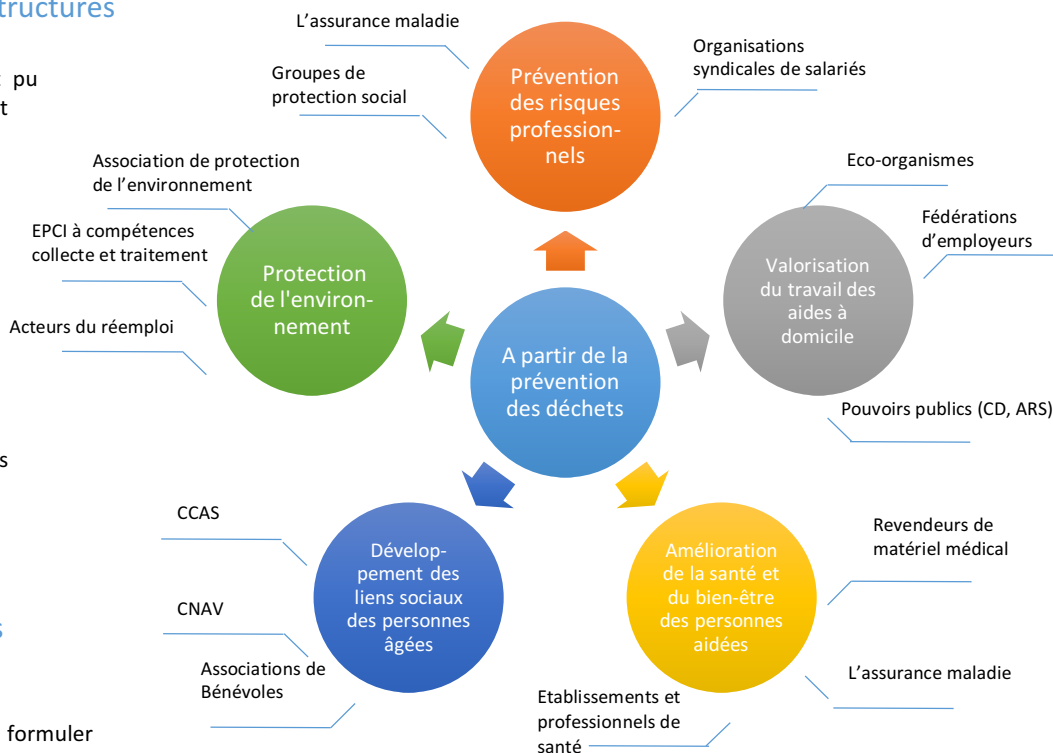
tructures

pu
t

s

s

formuler

L’assurance maladie

Groupes de protection social

Prévention des risques professionnels

Organisations syndicales de salariés

Association de protection de l’environnement

EPCI à compétences collecte et traitement

Acteurs du réemploi

Protection de l'environnement

A partir de la prévention des déchets

Eco-organismes

Fédérations d’employeurs

Valorisation du travail des aides à domicile

Pouvoirs publics (CD, ARS)

CCAS

CNAV

Associations de Bénévoles

Développement des liens sociaux des personnes âgées

Amélioration de la santé et du bien-être des personnes aidées

Revendeurs de matériel médical

L’assurance maladie

Etablissements et professionnels de santé